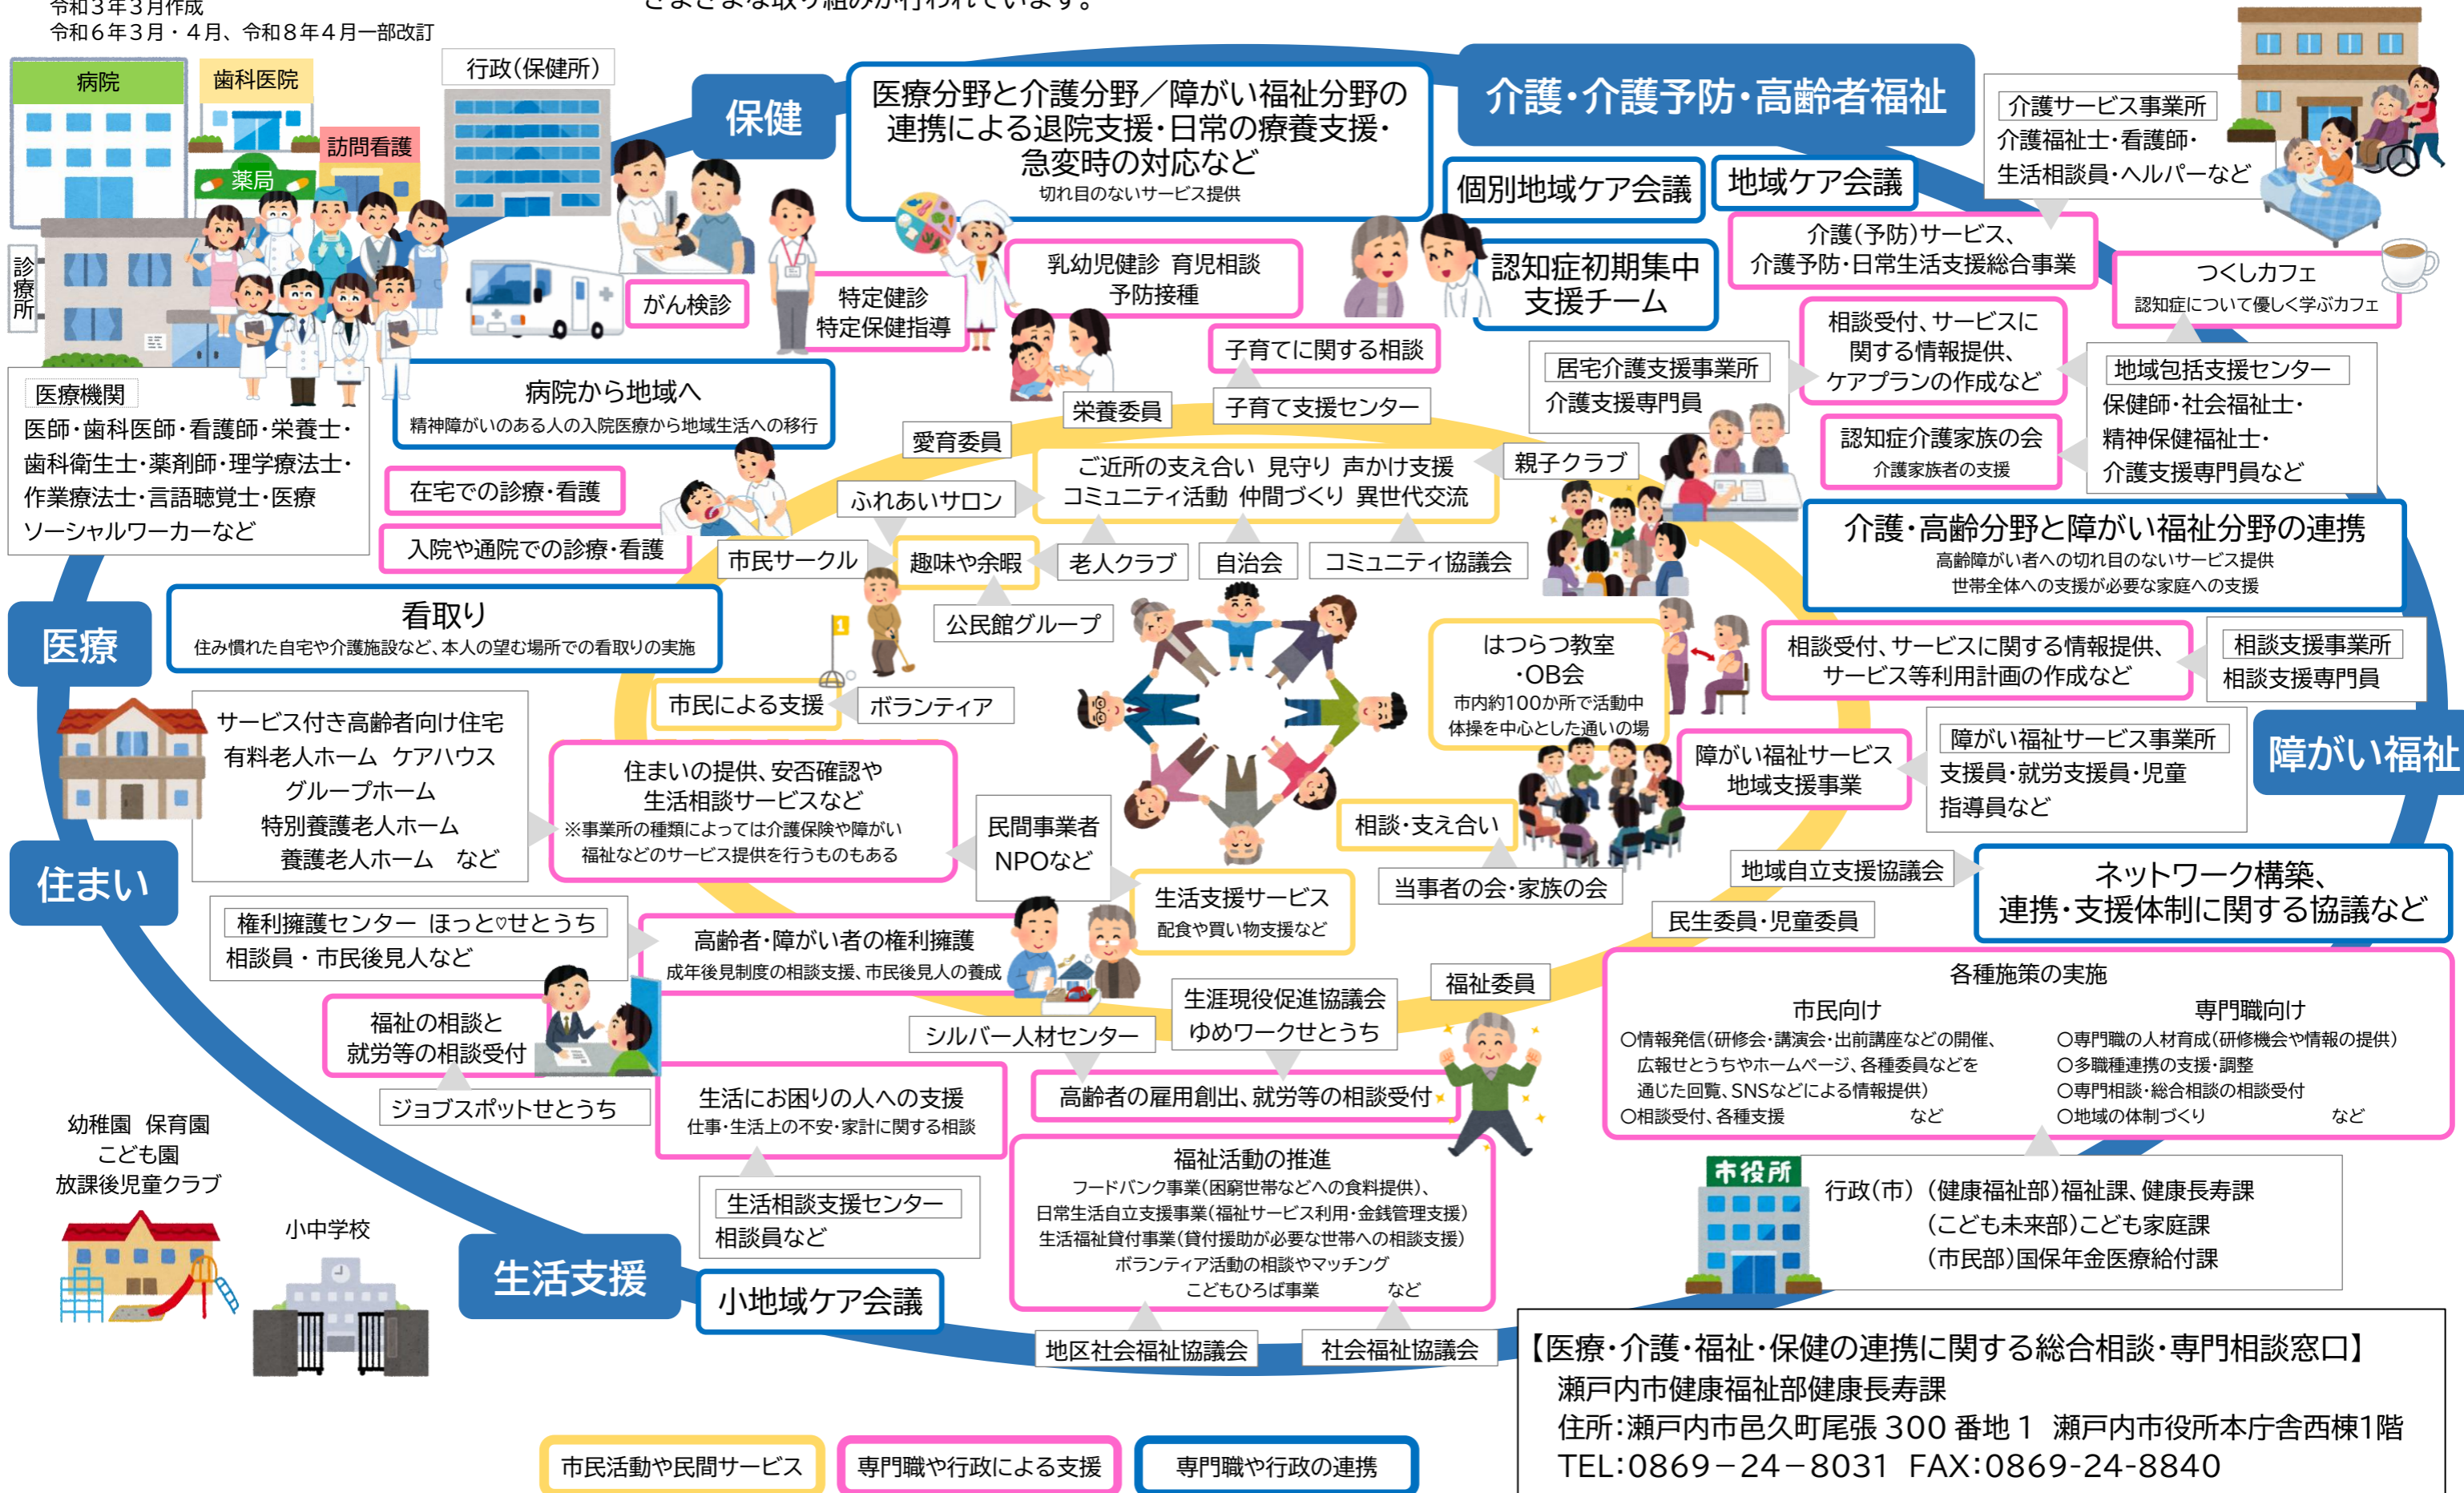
令和３年３月作成
令和６年３月・４月、令和８年４月一部改訂

さまざまな取り組みが行われています。

病院
歯科医院
訪問看護
薬局
診療所
行政(保健所)

保健

医療分野と介護分野／障がい福祉分野の連携による退院支援・日常の療養支援・急変時の対応など
切れ目のないサービス提供

介護・介護予防・高齢者福祉

個別地域ケア会議
地域ケア会議

介護サービス事業所
介護福祉士・看護師・生活相談員・ヘルパーなど

がん検診
特定健診
特定保健指導
乳幼児健診　育児相談
予防接種
認知症初期集中支援チーム
介護(予防)サービス、介護予防・日常生活支援総合事業
つくしカフェ
認知症について優しく学ぶカフェ

子育てに関する相談
居宅介護支援事業所
介護支援専門員
相談受付、サービスに関する情報提供、ケアプランの作成など
地域包括支援センター
保健師・社会福祉士・精神保健福祉士・介護支援専門員など

医療機関
医師・歯科医師・看護師・栄養士・歯科衛生士・薬剤師・理学療法士・作業療法士・言語聴覚士・医療ソーシャルワーカーなど

病院から地域へ
精神障がいのある人の入院医療から地域生活への移行

栄養委員
子育て支援センター
愛育委員
認知症介護家族の会
介護家族者の支援
親子クラブ

在宅での診療・看護
ご近所の支え合い　見守り　声かけ支援
コミュニティ活動　仲間づくり　異世代交流
ふれあいサロン

入院や通院での診療・看護
市民サークル
趣味や余暇
老人クラブ
自治会
コミュニティ協議会

介護・高齢分野と障がい福祉分野の連携
高齢障がい者への切れ目のないサービス提供
世帯全体への支援が必要な家庭への支援

医療

看取り
住み慣れた自宅や介護施設など、本人の望む場所での看取りの実施

公民館グループ
はつらつ教室・OB会
市内約100か所で活動中
体操を中心とした通いの場
相談受付、サービスに関する情報提供、サービス等利用計画の作成など
相談支援事業所
相談支援専門員

市民による支援
ボランティア

サービス付き高齢者向け住宅
有料老人ホーム　ケアハウス
グループホーム
特別養護老人ホーム
養護老人ホーム　など

住まいの提供、安否確認や生活相談サービスなど
※事業所の種類によっては介護保険や障がい福祉などのサービス提供を行うものもある

民間事業者
NPOなど

障がい福祉サービス地域支援事業
障がい福祉サービス事業所
支援員・就労支援員・児童指導員など

障がい福祉

相談・支え合い

住まい

生活支援サービス
配食や買い物支援など
当事者の会・家族の会
地域自立支援協議会
ネットワーク構築、連携・支援体制に関する協議など

権利擁護センター　ほっと♡せとうち
相談員・市民後見人など
高齢者・障がい者の権利擁護
成年後見制度の相談支援、市民後見人の養成

民生委員・児童委員
福祉委員

各種施策の実施
市民向け
○情報発信(研修会・講演会・出前講座などの開催、広報せとうちやホームページ、各種委員などを通じた回覧、SNSなどによる情報提供)
○相談受付、各種支援　など
専門職向け
○専門職の人材育成(研修機会や情報の提供)
○多職種連携の支援・調整
○専門相談・総合相談の相談受付
○地域の体制づくり　など

福祉の相談と就労等の相談受付
シルバー人材センター
生涯現役促進協議会
ゆめワークせとうち

ジョブスポットせとうち
高齢者の雇用創出、就労等の相談受付

生活にお困りの人への支援
仕事・生活上の不安・家計に関する相談

幼稚園　保育園
こども園
放課後児童クラブ

福祉活動の推進
フードバンク事業(困窮世帯などへの食料提供)、
日常生活自立支援事業(福祉サービス利用・金銭管理支援)
生活福祉貸付事業(貸付援助が必要な世帯への相談支援)
ボランティア活動の相談やマッチング
こどもひろば事業　など

市役所
行政(市)　(健康福祉部)福祉課、健康長寿課
(こども未来部)こども家庭課
(市民部)国保年金医療給付課

小中学校
生活相談支援センター
相談員など

生活支援
小地域ケア会議

地区社会福祉協議会
社会福祉協議会

【医療・介護・福祉・保健の連携に関する総合相談・専門相談窓口】
瀬戸内市健康福祉部健康長寿課
住所：瀬戸内市邑久町尾張 300 番地１　瀬戸内市役所本庁舎西棟1階
TEL：0869－24－8031　FAX：0869-24-8840

市民活動や民間サービス
専門職や行政による支援
専門職や行政の連携